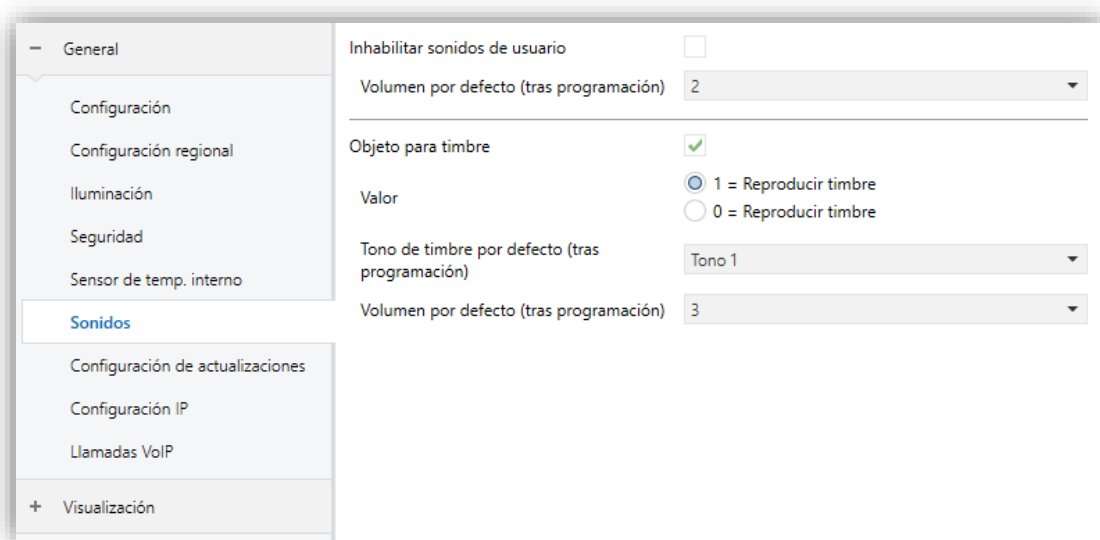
− General

Configuración

Configuración regional

Iluminación

Seguridad

Sensor de temp. interno

Sonidos

Configuración de actualizaciones

Configuración IP

Llamadas VoIP

+ Visualización

Inhabilitar sonidos de usuario

Volumen por defecto (tras programación) 2

Objeto para timbre

Valor
1 = Reproducir timbre
0 = Reproducir timbre

Tono de timbre por defecto (tras programación) Tono 1

Volumen por defecto (tras programación) 3